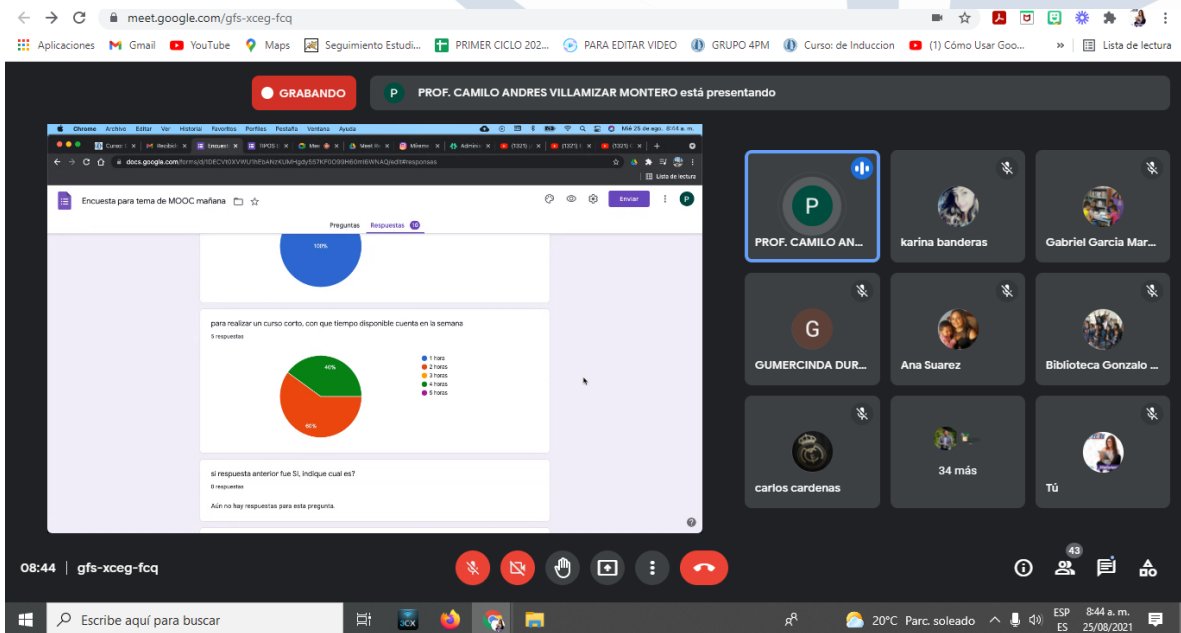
meet.google.com/gfs-xceg-fcq

Aplicaciones Gmail YouTube Maps Seguimiento Estudi... PRIMER CICLO 202... PARA EDITAR VIDEO GRUPO 4PM Curso: de Induccion (1) Cómo Usar Goo... » Lista de lectura

GRABANDO

PROF. CAMILO ANDRES VILLAMIZAR MONTERO está presentando

Chrome Archivo Editar Ver Historial Favoritos Perfiles Pestaña Ventana Ayuda Mié 25 de ago. 8:44 a. m.

docs.google.com/forms/d/1DECVt0XVWU1hEbANzXUMHgdy557KF0O99H60m6WNAQ/edit#responses

Lista de lectura

Encuesta para tema de MOOC mañana

Enviar

Preguntas Respuestas 10

100%

para realizar un curso corto, con que tiempo disponible cuenta en la semana

5 respuestas

40%

60%

1 hora
2 horas
3 horas
4 horas
5 horas

si respuesta anterior fue SI, indique cual es?

0 respuestas

Aún no hay respuestas para esta pregunta.

P
PROF. CAMILO AN...

karina banderas

Gabriel Garcia Mar...

G
GUMERCINDA DUR...

Ana Suarez

Biblioteca Gonzalo ...

carlos cardenas

34 más

Tú

08:44 | gfs-xceg-fcq

43

Escribe aquí para buscar

20°C Parc. soleado

ESP ES 8:44 a. m. 25/08/2021